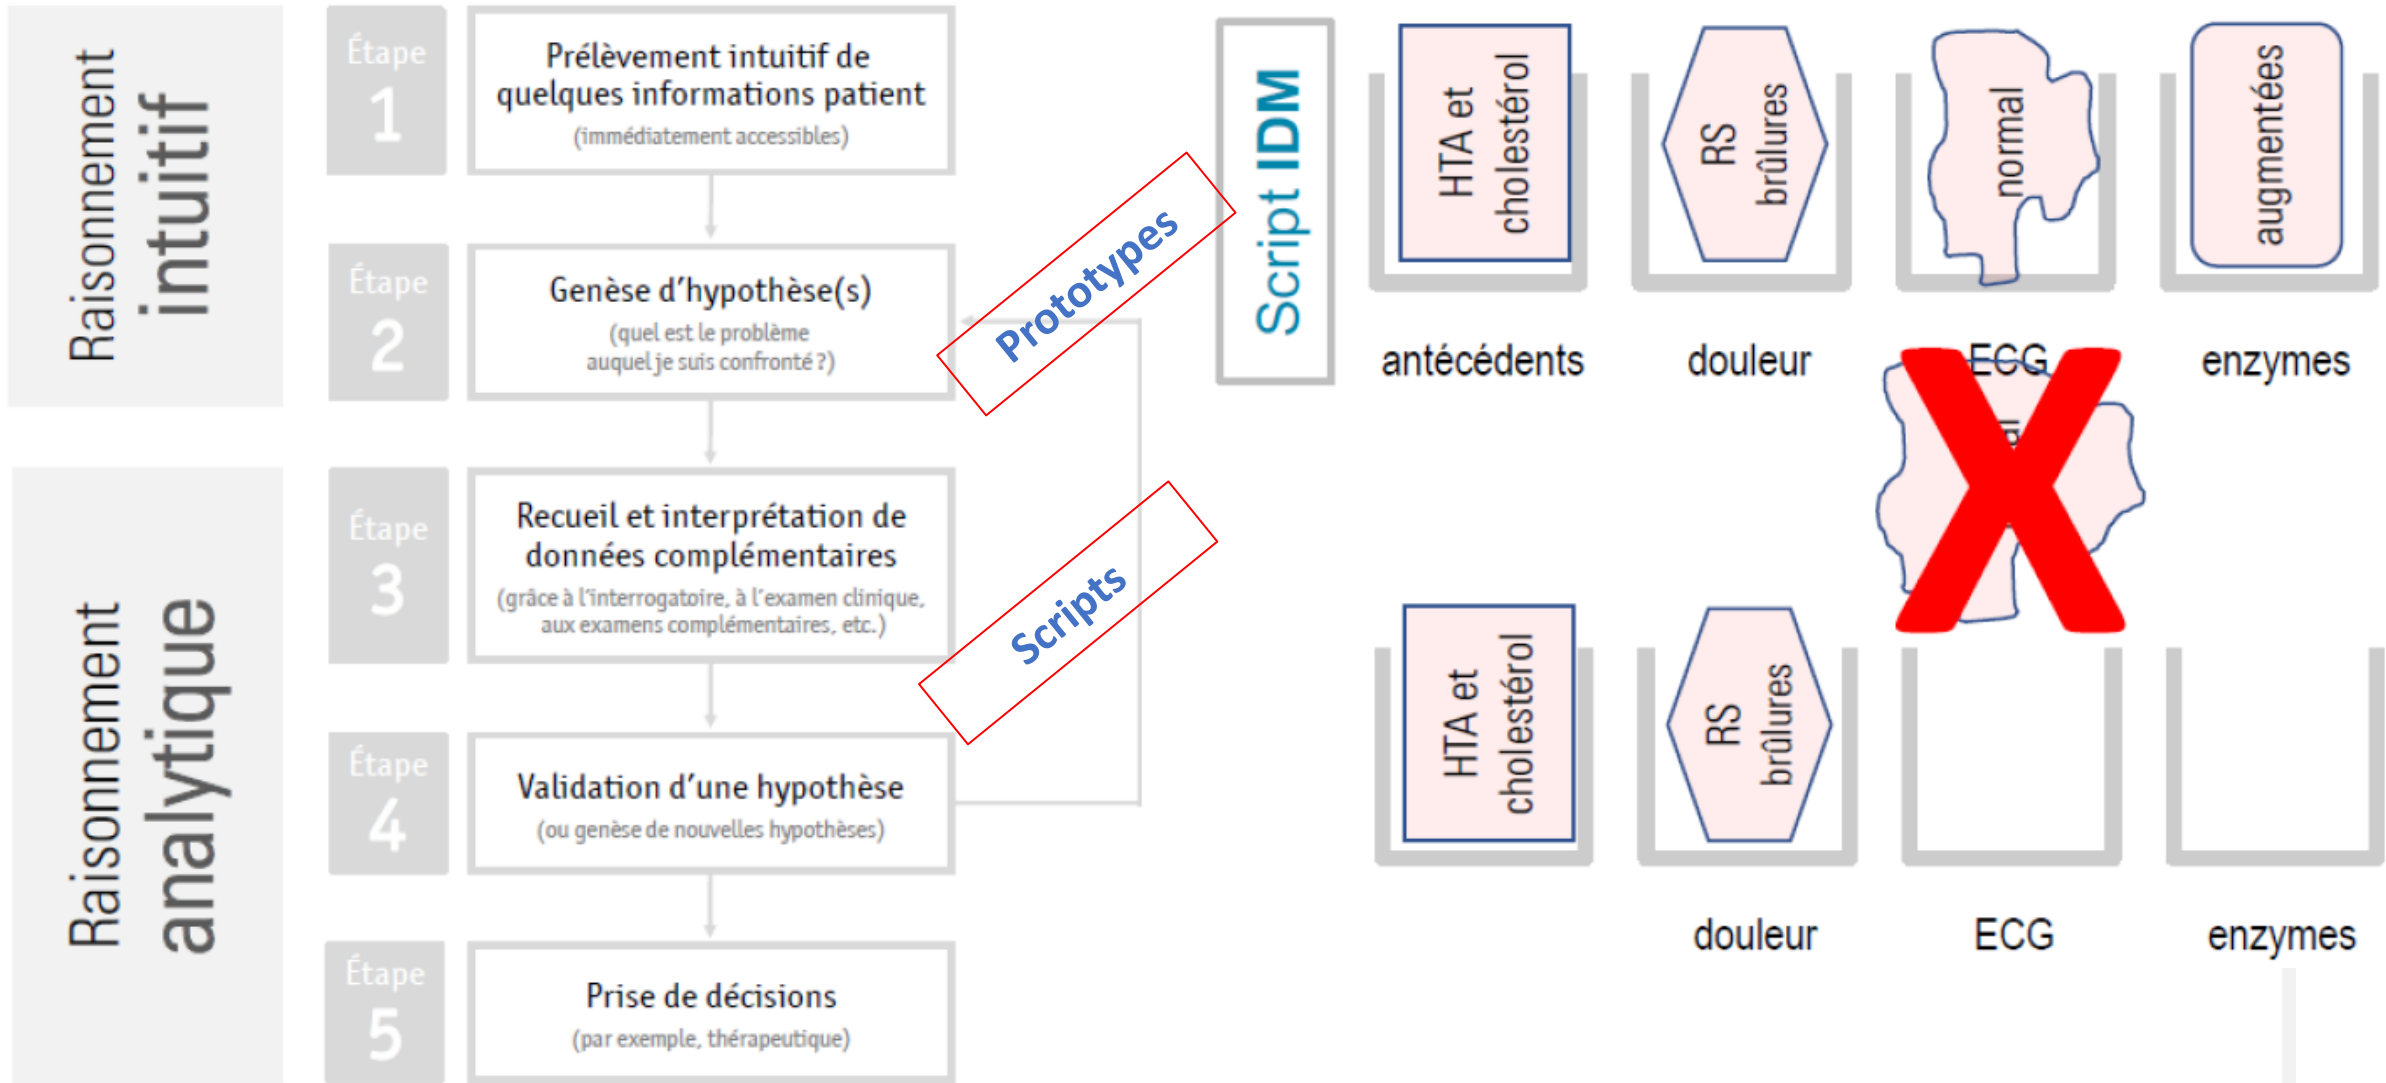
Raisonnement intuitif

Étape 1
Prélèvement intuitif de quelques informations patient
(immédiatement accessibles)

Étape 2
Genèse d'hypothèse(s)
(quel est le problème auquel je suis confronté ?)

Raisonnement analytique

Étape 3
Recueil et interprétation de données complémentaires
(grâce à l'interrogatoire, à l'examen clinique, aux examens complémentaires, etc.)

Étape 4
Validation d'une hypothèse
(ou genèse de nouvelles hypothèses)

Étape 5
Prise de décisions
(par exemple, thérapeutique)

Prototypes

Scripts

Script IDM

HTA et cholestérol
RS brûlures
normal
augmentées

antécédents
douleur
ECG
enzymes

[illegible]

HTA et cholestérol
RS brûlures

douleur
ECG
enzymes